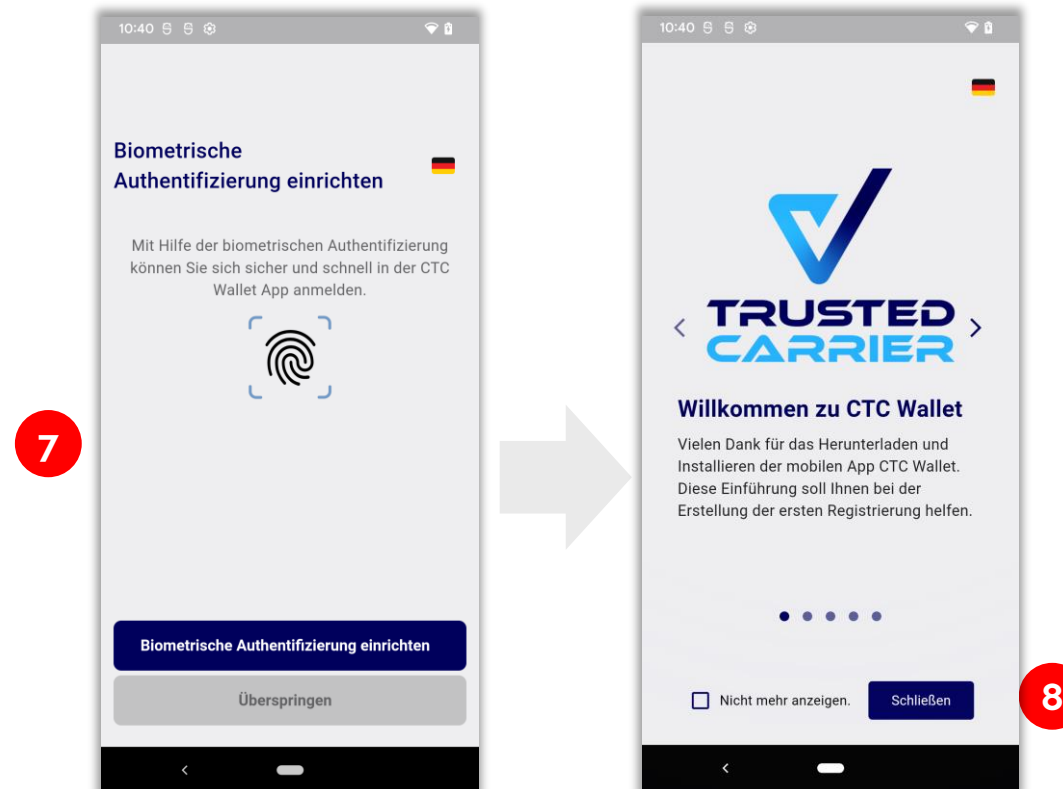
10:40

Biometrische Authentifizierung einrichten

Mit Hilfe der biometrischen Authentifizierung können Sie sich sicher und schnell in der CTC Wallet App anmelden.

Biometrische Authentifizierung einrichten

Überspringen

7

10:40

TRUSTED CARRIER

Willkommen zu CTC Wallet

Vielen Dank für das Herunterladen und Installieren der mobilen App CTC Wallet. Diese Einführung soll Ihnen bei der Erstellung der ersten Registrierung helfen.

Nicht mehr anzeigen.

Schließen

8